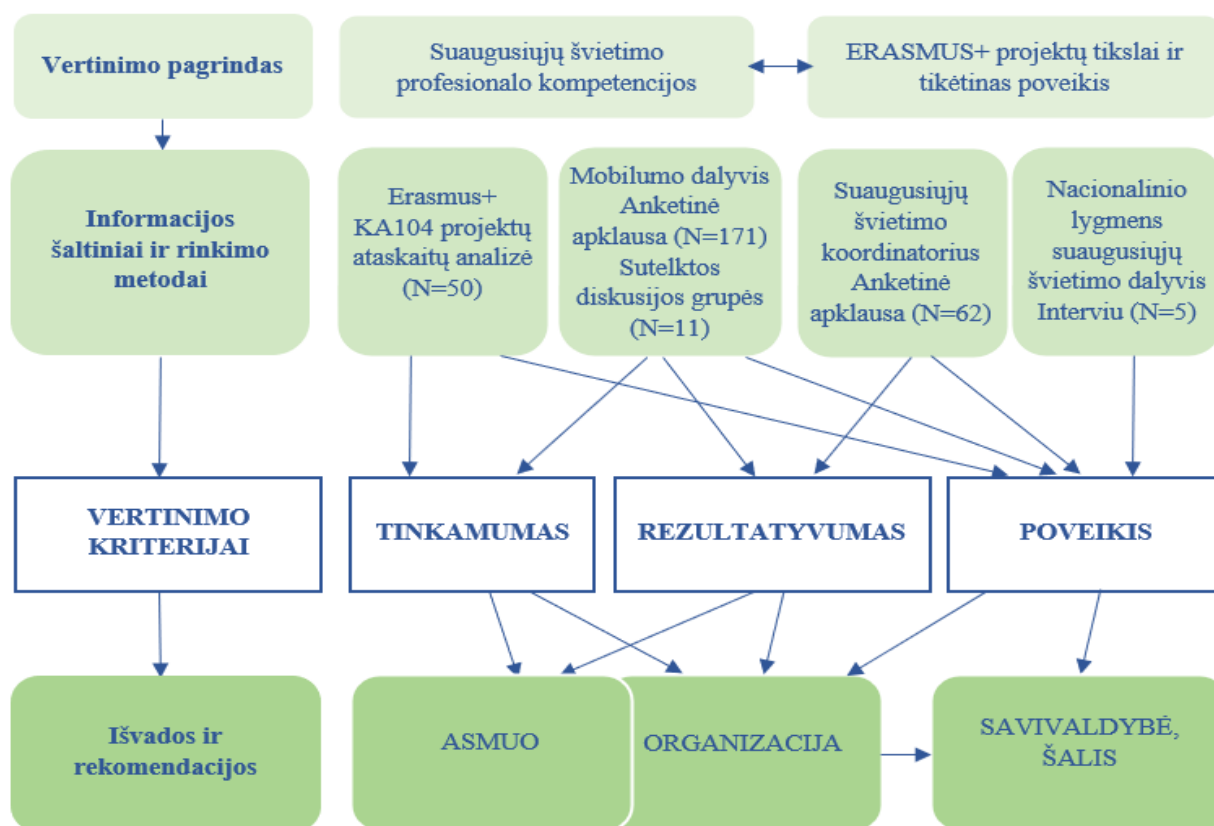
Vertinimo pagrindas

Suaugusiųjų švietimo profesionalo kompetencijos

ERASMUS+ projektų tikslai ir tikėtinas poveikis

Informacijos šaltiniai ir rinkimo metodai

Erasmus+ KA104 projektų ataskaitų analizė (N=50)

Mobilumo dalyvis Anketinė apklausa (N=171) Sutelktos diskusijos grupės (N=11)

Suaugusiųjų švietimo koordinatorius Anketinė apklausa (N=62)

Nacionalinio lygmens suaugusiųjų švietimo dalyvis Interviu (N=5)

VERTINIMO KRITERIJAI

TINKAMUMAS

REZULTATYVUMAS

POVEIKIS

Išvados ir rekomendacijos

ASMUO

ORGANIZACIJA

SAVIVALDYBĖ, ŠALIS